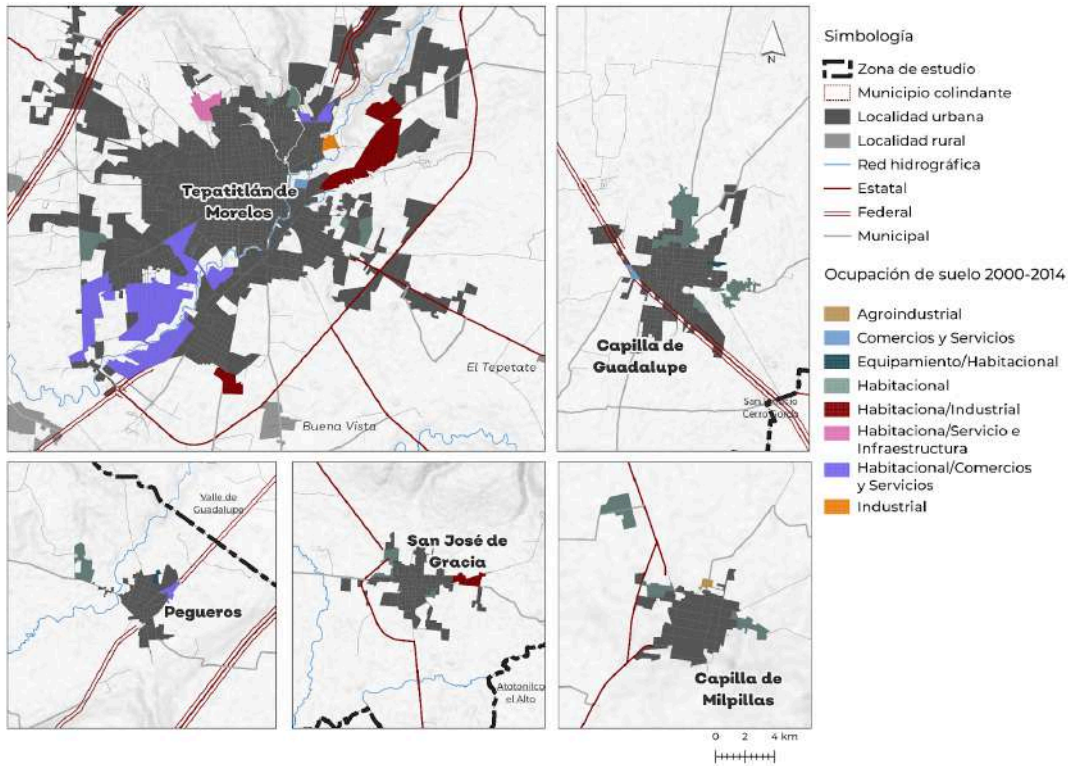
Tepatitlán de Morelos

El Tepetate

Buena Vista

N

Capilla de Guadalupe

San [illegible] Cerro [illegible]

Valle de Guadalupe

Pegueros

San José de Gracia

Atotonilco el Alto

Capilla de Milpillas

Simbología
Zona de estudio
Municipio colindante
Localidad urbana
Localidad rural
Red hidrográfica
Estatal
Federal
Municipal

Ocupación de suelo 2000-2014
Agroindustrial
Comercios y Servicios
Equipamiento/Habitacional
Habitacional
Habitaciona/Industrial
Habitaciona/Servicio e Infraestructura
Habitacional/Comercios y Servicios
Industrial

0 2 4 km